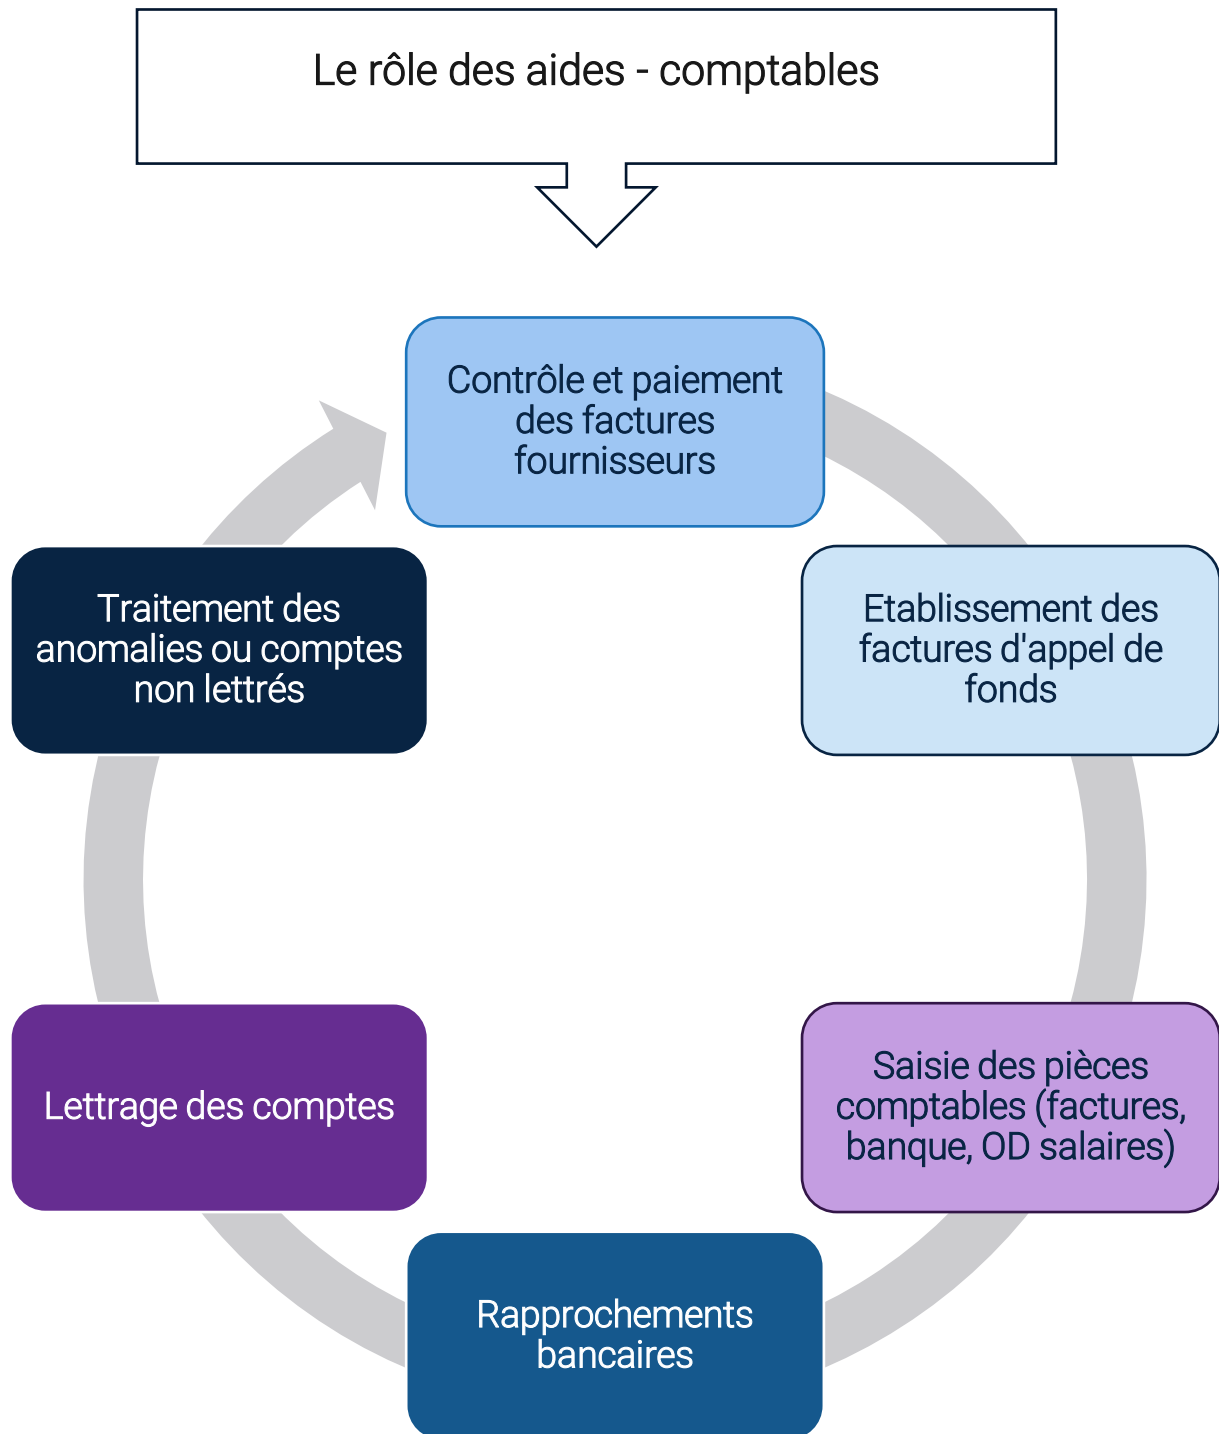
Le rôle des aides - comptables

Contrôle et paiement des factures fournisseurs

Etablissement des factures d'appel de fonds

Saisie des pièces comptables (factures, banque, OD salaires)

Rapprochements bancaires

Lettrage des comptes

Traitement des anomalies ou comptes non lettrés